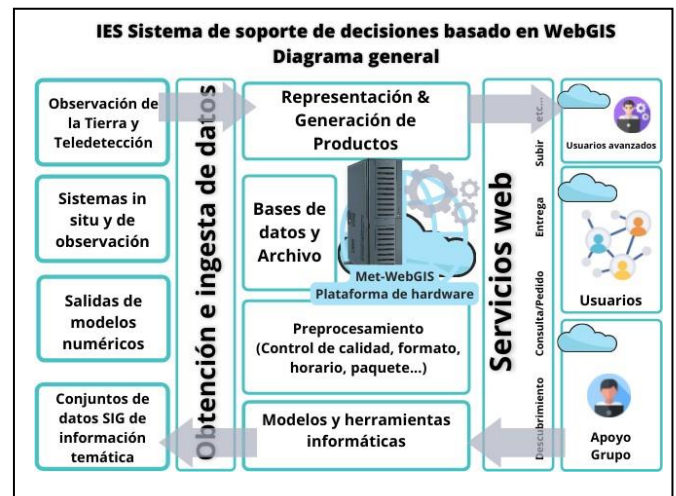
IES Sistema de soporte de decisiones basado en WebGIS
Diagrama general

Observación de la Tierra y Teledetección

Sistemas in situ y de observación

Salidas de modelos numéricos

Conjuntos de datos SIG de información temática

Obtención e ingesta de datos

Representación & Generación de Productos

Bases de datos y Archivo

Met-WebGIS - Plataforma de hardware

Preprocesamiento (Control de calidad, formato, horario, paquete...)

Modelos y herramientas informáticas

Servicios web

etc...

Subir

Entrega

Consulta/Pedido

Descubrimiento

Usuarios avanzados

Usuarios

Apoyo Grupo